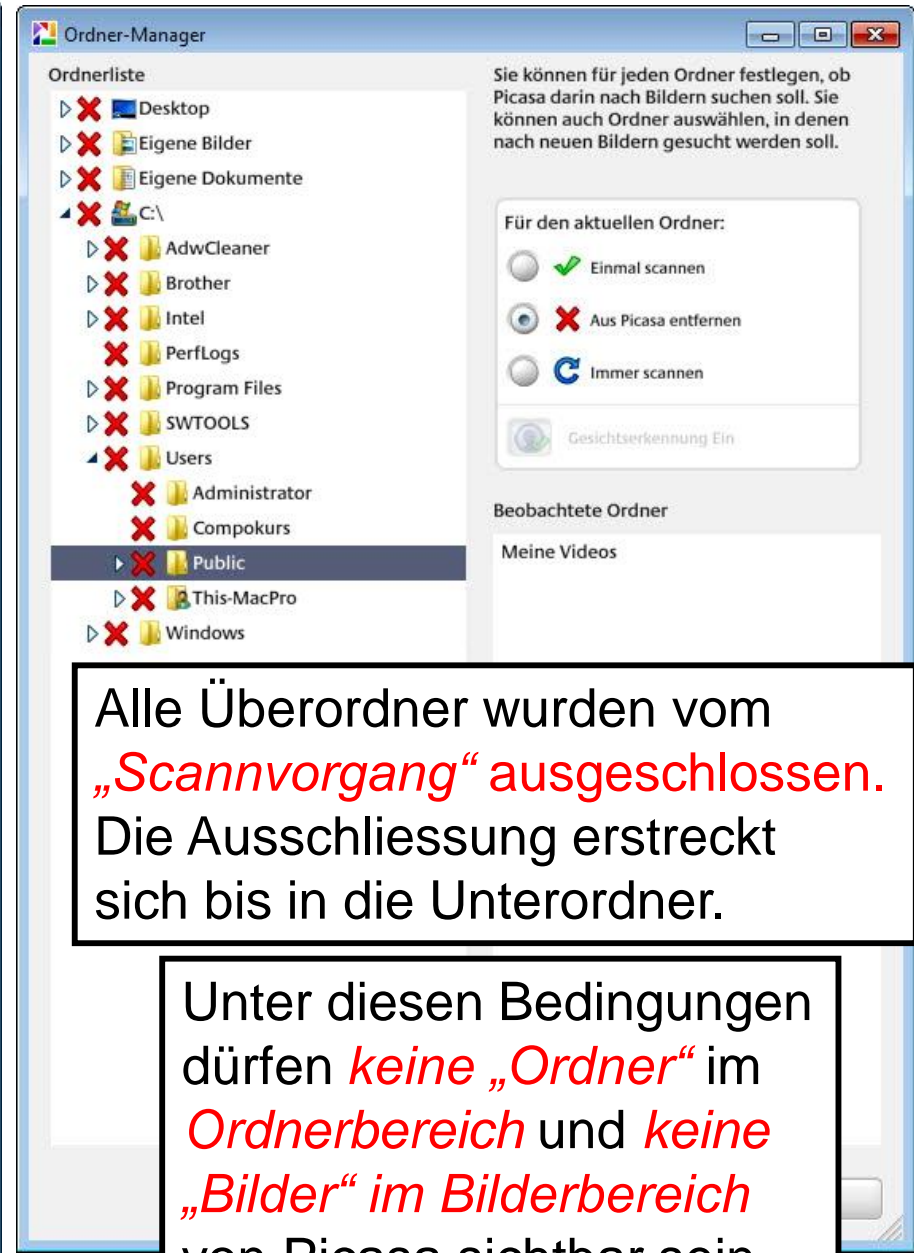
Ordner-Manager

Ordnerliste

Desktop
Eigene Bilder
Eigene Dokumente
C:\
AdwCleaner
Brother
Intel
PerfLogs
Program Files
SWTOOLS
Users
Administrator
Compokurs
Public
This-MacPro
Windows

Sie können für jeden Ordner festlegen, ob Picasa darin nach Bildern suchen soll. Sie können auch Ordner auswählen, in denen nach neuen Bildern gesucht werden soll.

Für den aktuellen Ordner:

Einmal scannen

Aus Picasa entfernen

Immer scannen

Gesichtserkennung Ein

Beobachtete Ordner

Meine Videos

Alle Überordner wurden vom „Scannvorgang“ ausgeschlossen. Die Ausschliessung erstreckt sich bis in die Unterordner.

Unter diesen Bedingungen dürfen keine „Ordner“ im Ordnerbereich und keine „Bilder“ im Bilderbereich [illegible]